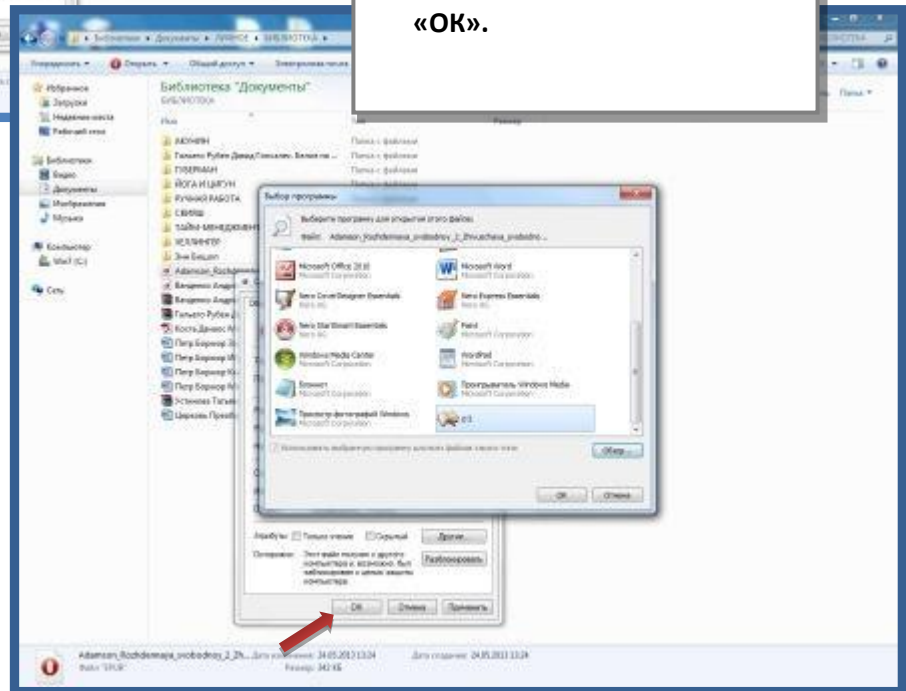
«ОК».

Библиотеки ▸ Документы ▸ ЛИЧНОЕ ▸ БИБЛИОТЕКА ▸

Упорядочить ▾ Открыть ▾ Общий доступ ▾ Электронная почта

Избранное
Загрузки
Недавние места
Рабочий стол

Библиотеки
Видео
Документы
Изображения
Музыка

Компьютер
Win7 (C:)

Сеть

Библиотека "Документы"
БИБЛИОТЕКА

Упорядочить: Папка ▾

Имя
Тип
Размер

АЮУМИН
Гальего Рубен Давид Гонсалес. Белое на ...
ГУБЕРМАН
ЙОГА И ЦИГУН
РУЧНАЯ РАБОТА
СВЕЧИ
ТАЙМ-МЕНЕДЖМЕНТ
ХЕЛЛИНГЕР
Эни Бешонт
Adamson_Rozhdennaja...
Бенджамен Андерс
Бенджамен Андерс
Гальего Рубен Д
Коста Дамиан Ж
Петр Бормор Зе
Петр Бормор М
Петр Бормор Ки
Петр Бормор М
Установка Тагьяна
Церковь Преоб

Папка с файлами
Папка с файлами
Папка с файлами
Папка с файлами
Папка с файлами
Папка с файлами

Выбор программы

Выберите программу для открытия этого файла:
Файл: Adamson_Rozhdennaja_svobodnoj_2_Zhivushaja_svobodno...

Microsoft Office 2010
Microsoft Corporation
Microsoft Word
Microsoft Corporation
Nero CoverDesigner Essentials
Nero AG
Nero Express Essentials
Nero AG
Nero StartSmart Essentials
Nero AG
Paint
Microsoft Corporation
Windows Media Center
Microsoft Corporation
WordPad
Microsoft Corporation
Блокнот
Microsoft Corporation
Проигрыватель Windows Media
Microsoft Corporation
Просмотр фотографий Windows
Microsoft Corporation
y3

Использовать выбранную программу для всех файлов такого типа

Обзор...

ОК
Отмена

Атрибуты: Только чтение Скрытый Другие...

Осторожно: Этот файл получен с другого компьютера и, возможно, был заблокирован с целью защиты компьютера.

Разблокировать

ОК
Отмена
Применить

Adamson_Rozhdennaja_svobodnoj_2_Zh... Дата изменения: 24.05.2013 13:24 Дата создания: 24.05.2013 13:24
Файл "EPUB" Размер: 342 КБ